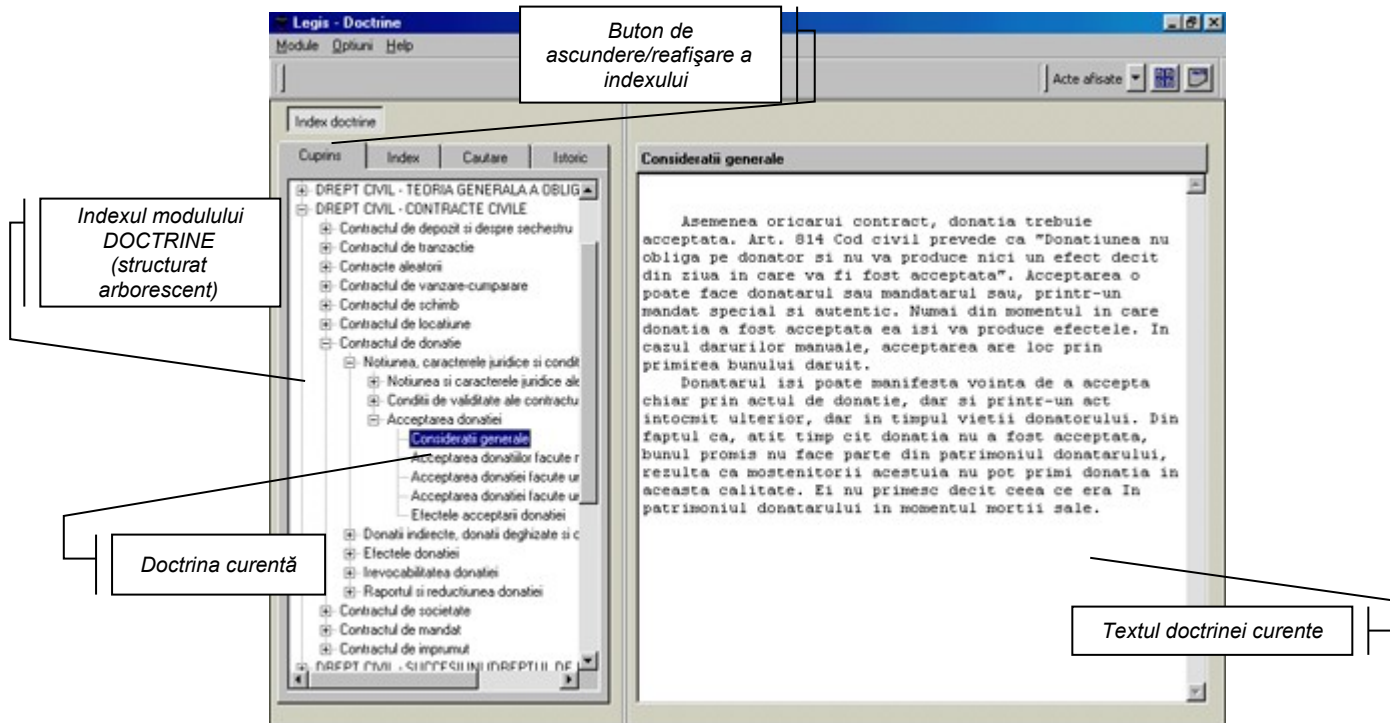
Legis - Doctrine

Module Optiuni Help

Buton de ascundere/reafişare a indexului

Acte afisate

Index doctrine

Cuprins | Index | Cautare | Istoric

Indexul modulului DOCTRINE (structurat arborescent)

DREPT CIVIL - TEORIA GENERALA A OBLIG
DREPT CIVIL - CONTRACTE CIVILE
Contractul de depozit si despre sechestru
Contractul de tranzactie
Contracte aleatorii
Contractul de vanzare-cumparare
Contractul de schimb
Contractul de locatiune
Contractul de donatie
Notiunea, caracterele juridice si condit
Notiunea si caracterele juridice ale
Conditii de validitate ale contractu
Acceptarea donatiei
Consideratii generale
Acceptarea donatiilor facute n
Acceptarea donatiei facute u
Acceptarea donatiei facute u
Efectele acceptarii donatiei
Donatii indirecte, donatii deghizate si c
Efectele donatiei
Irevocabilitatea donatiei
Raportul si reductiunea donatiei
Contractul de societate
Contractul de mandat
Contractul de imprumut
DREPT CIVIL - SUCCESIUNI DREPTUL DE

Doctrina curentă

Consideratii generale

Asemenea oricarui contract, donatia trebuie acceptata. Art. 814 Cod civil prevede ca "Donatiunea nu obliga pe donator si nu va produce nici un efect decit din ziua in care va fi fost acceptata". Acceptarea o poate face donatarul sau mandatarul sau, printr-un mandat special si autentic. Numai din momentul in care donatia a fost acceptata ea isi va produce efectele. In cazul darurilor manuale, acceptarea are loc prin primirea bunului daruit.

Donatarul isi poate manifesta vointa de a accepta chiar prin actul de donatie, dar si printr-un act intocmit ulterior, dar in timpul vietii donatorului. Din faptul ca, atit timp cit donatia nu a fost acceptata, bunul promis nu face parte din patrimoniul donatarului, rezulta ca mostenitorii acestuia nu pot primi donatia in aceasta calitate. Ei nu primesc decit ceea ce era In patrimoniul donatarului in momentul mortii sale.

Textul doctrinei curente